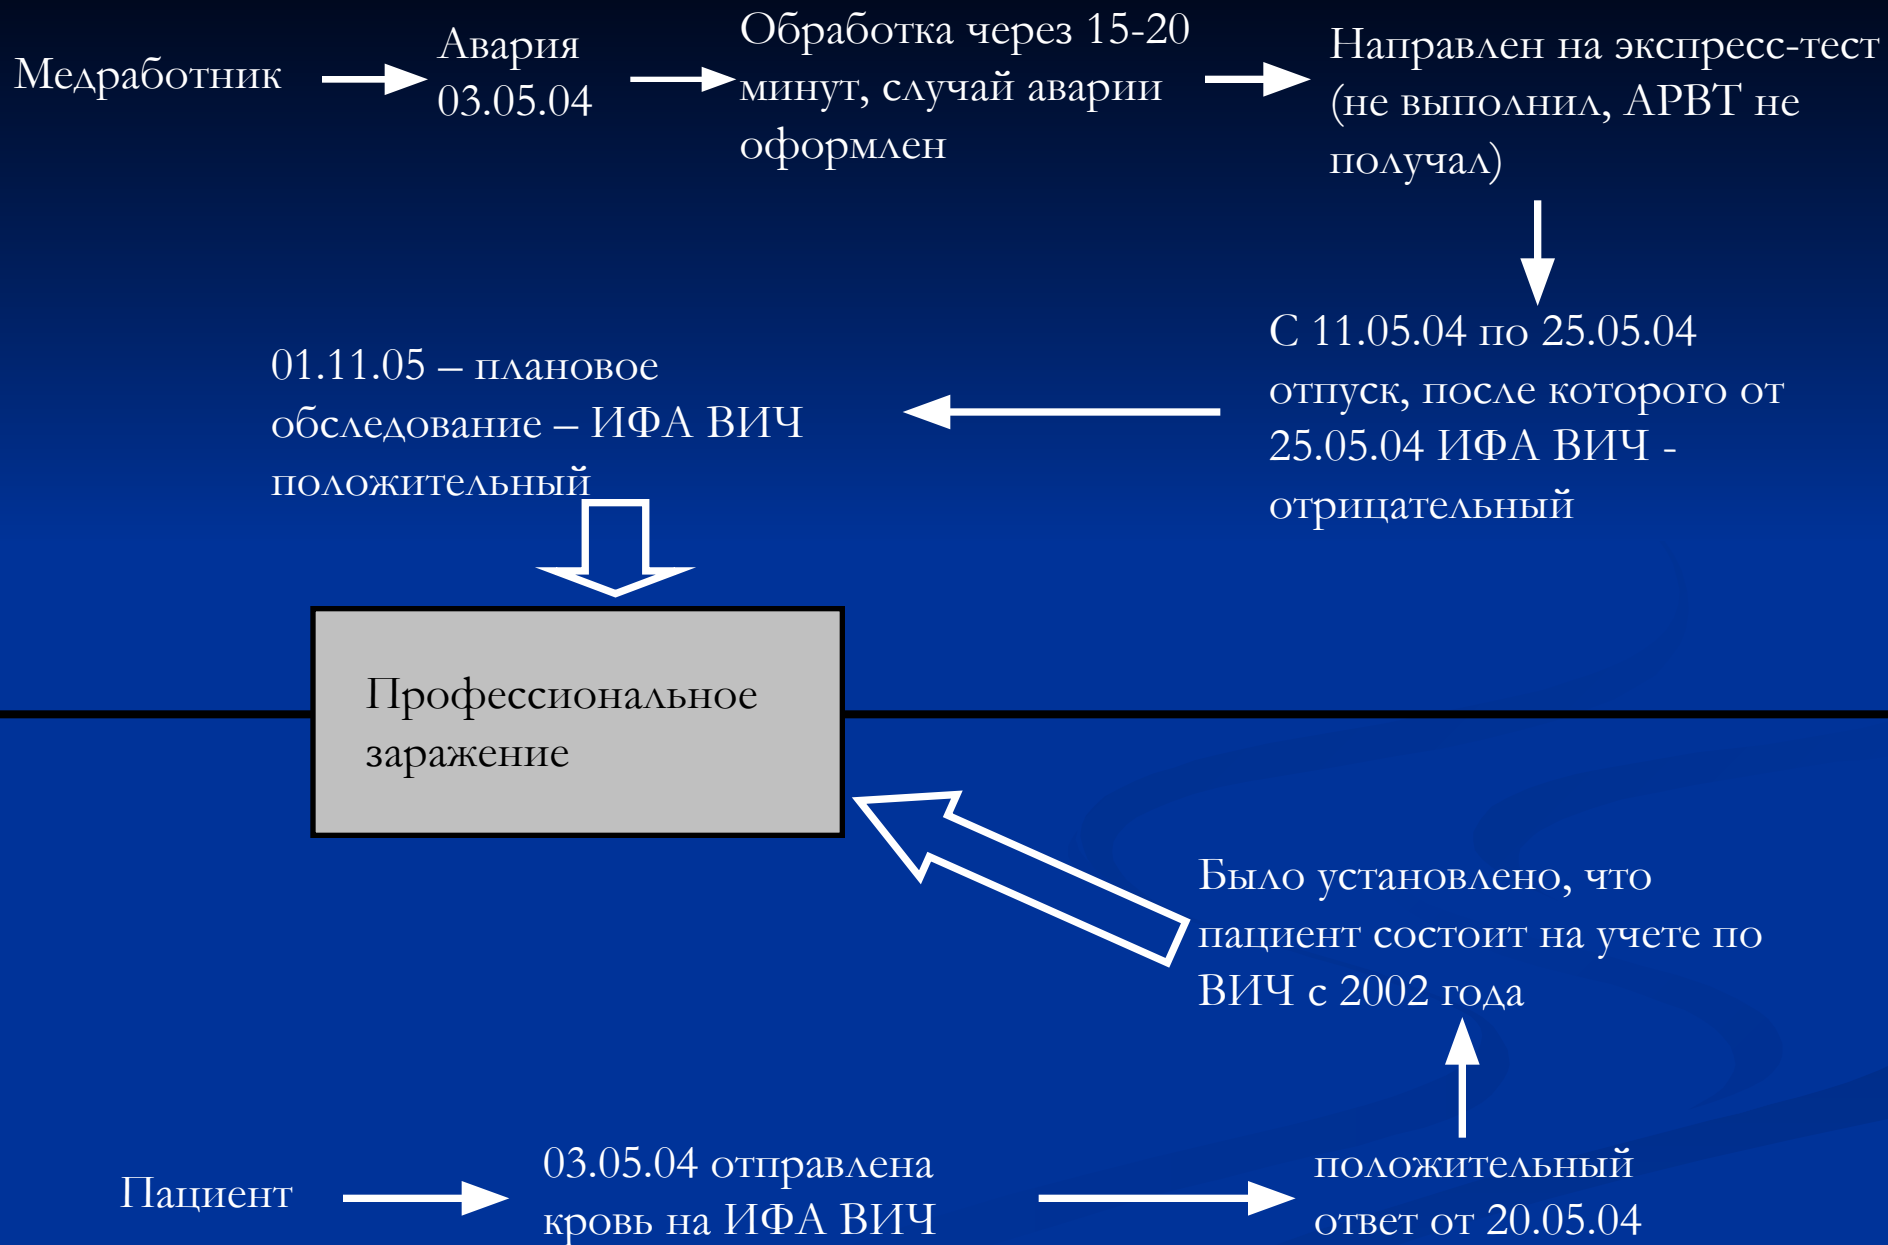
Медработник

Авария 03.05.04

Обработка через 15-20 минут, случай аварии оформлен

Направлен на экспресс-тест (не выполнил, АРВТ не получал)

С 11.05.04 по 25.05.04 отпуск, после которого от 25.05.04 ИФА ВИЧ - отрицательный

01.11.05 – плановое обследование – ИФА ВИЧ положительный

Профессиональное заражение

Было установлено, что пациент состоит на учете по ВИЧ с 2002 года

Пациент

03.05.04 отправлена кровь на ИФА ВИЧ

положительный ответ от 20.05.04